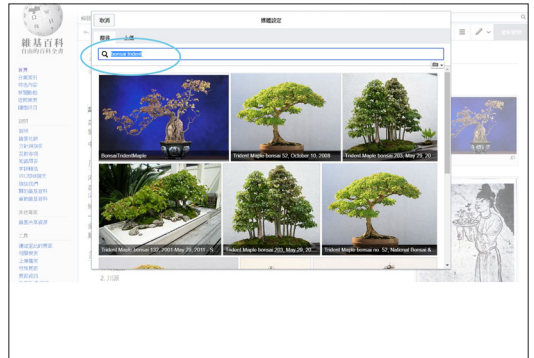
維基百科
自由的百科全書

首頁
分類索引
特色內容
新聞動態
近期變更
隨機條目

說明
社群入口
互助客棧
知識問答
字詞轉換
IRC即時聊天
聯絡我們
關於維基百科
資助維基百科

取消
媒體設定
搜尋
上傳
bonsai trident
BonsaiTridentMaple
Trident Maple bonsai 52, October 10, 2008
Trident Maple bonsai 203, May 29, 20...
Trident Maple bonsai 137, 2001-May 29, 2011 - S...
Trident Maple bonsai 203, May 26, 20...
Trident Maple bonsai no. 52, National Bonsai &...

2. 川涵